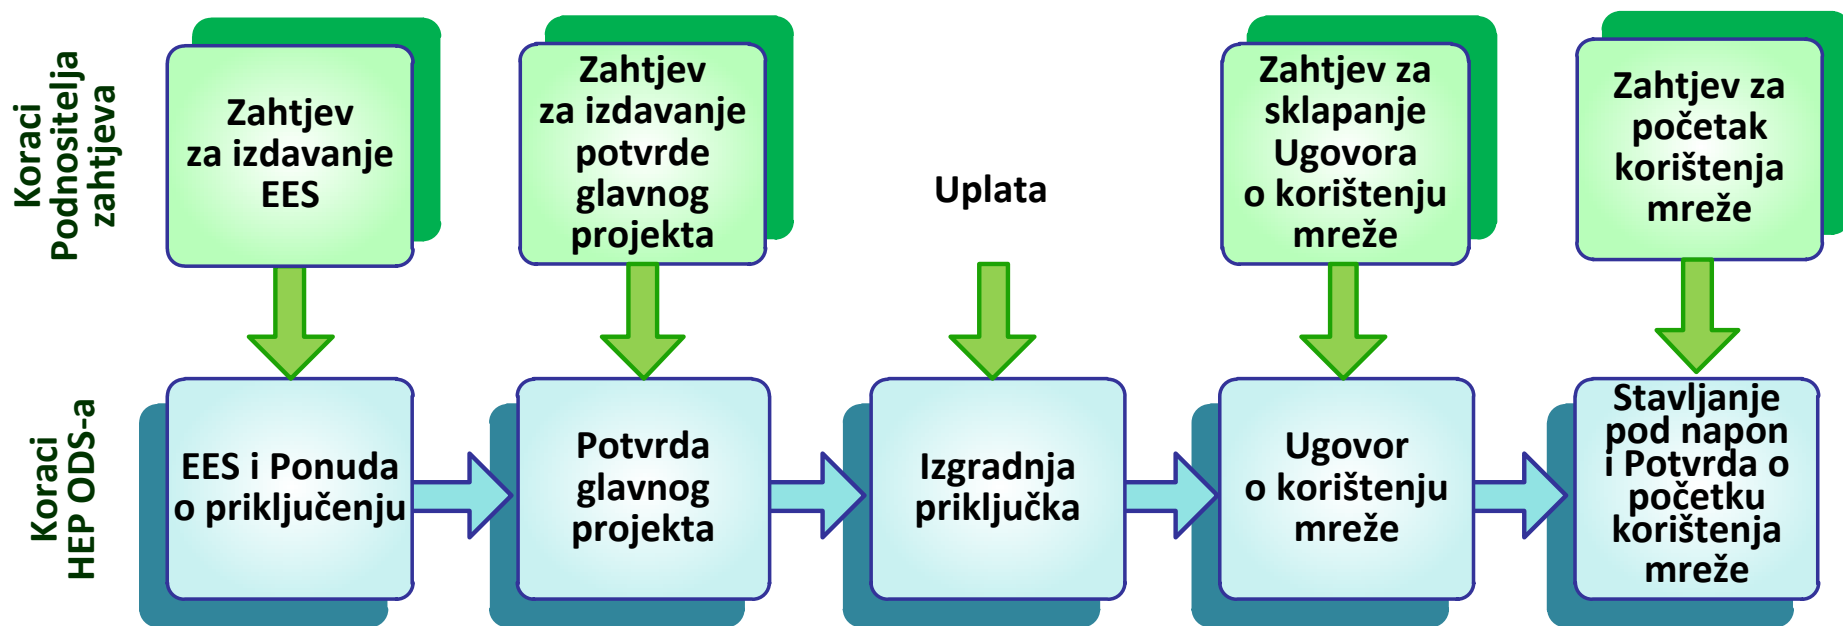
Koraci Podnositelja zahtjeva

Zahtjev za izdavanje EES

Zahtjev za izdavanje potvrde glavnog projekta

Uplata

Zahtjev za sklapanje Ugovora o korištenju mreže

Zahtjev za početak korištenja mreže

Koraci HEP ODS-a

EES i Ponuda o priključenju

Potvrda glavnog projekta

Izgradnja priključka

Ugovor o korištenju mreže

Stavljanje pod napon i Potvrda o početku korištenja mreže